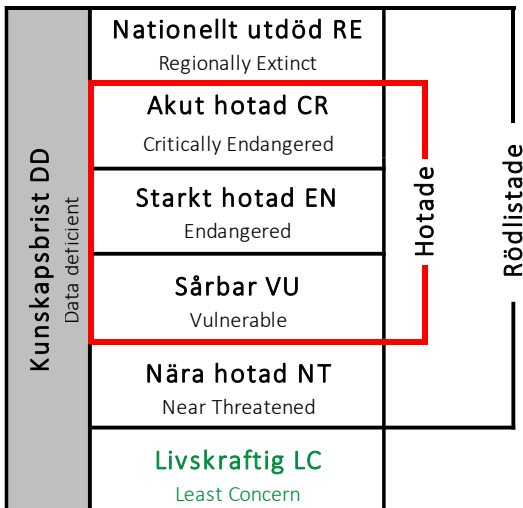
Kunskapsbrist DD
Data deficient

Nationellt utdöd RE
Regionally Extinct

Akut hotad CR
Critically Endangered

Starkt hotad EN
Endangered

Sårbar VU
Vulnerable

Nära hotad NT
Near Threatened

Livskraftig LC
Least Concern

Hotade

Rödlistade